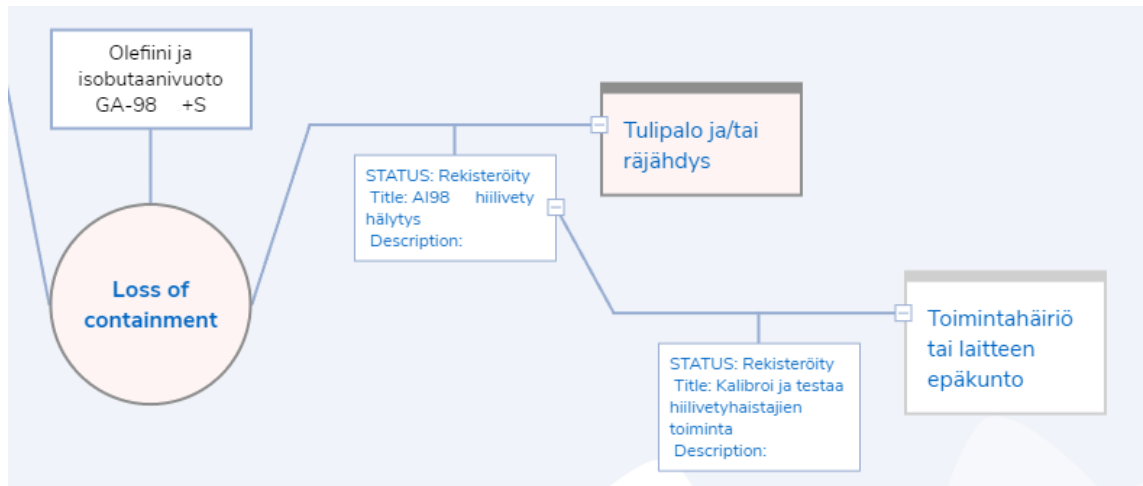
Olefiini ja isobutaanivuoto GA-98 +S

Loss of containment

STATUS: Rekisteröity
Title: AI98 hiilivety hälytys
Description:

Tulipalo ja/tai räjähdys

STATUS: Rekisteröity
Title: Kalibroi ja testaa hiilivetyhaistajien toiminta
Description:

Toimintahäiriö tai laitteen epäkunto